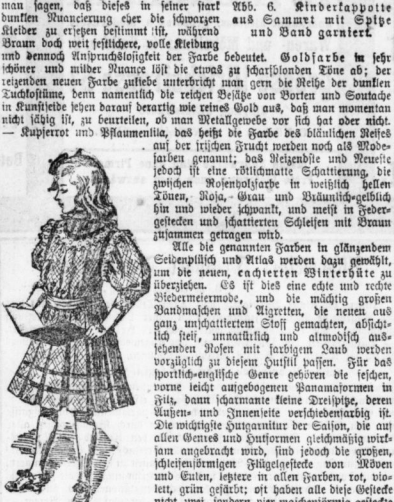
man sagen, daß dieses in seiner stark dunklen Nuancierung eher die schwarzen Kleider zu ersetzen bestimmt ist, während Braun doch weit festlichere, volle Kleidung und dennoch Anspruchslosigkeit der Farbe bedeutet. Goldfarbe in sehr schöner und milder Nuance löst die etwas zu scharfblonden Töne ab; der reizenden neuen Farbe zuliebe unterdrückt man gern die Reihe der dunklen Tuchstoffe, denn namentlich die reichen Besätze und Borten und Spachtelarbeiten in Kunstseide sehen darauf derartig wie reines Gold aus, daß man momentan nicht fähig ist, zu beurteilen, ob man Metallgewebe vor sich hat oder nicht. — Kupferrot und Pflaumenlila, das heißt die Farbe des bläulichen Reifes

Abb. 6. Kinderkappotte aus Sammet mit Spitze und Band garniert.

auf der frischen Frucht werden noch als Modefarben genannt; das Reizendste und Neueste jedoch ist eine rötlichmatte Schattierung, die zwischen Rosenholzfarbe in weißlich hellen Tönen, Rosa-, Grau und Bräunlich-gelblich hin und wieder schwankt, und meist in Federgestecken und schattierten Schleifen mit Braun zusammen getragen wird.

Alle die genannten Farben in glänzendem Seidenplüsch und Atlas werden dazu gewählt, um die neuen, cachierten Winterhüte zu überziehen. Es ist dies eine echte und rechte Biedermeiermode, und die mächtig großen Bandmaschen und Aigretten, die neuen aus ganz unschattiertem Stoff gemachten, absichtlich steif, unnatürlich und altmodisch aussehenden Rosen mit farbigem Laub werden vorzüglich zu diesem Hutstil passen. Für das sportlich-englische Genre geboren die feschen, vorne leicht aufgebogenen Panamaformen in Filz, dann scharmante kleine Dreispitze, deren Außen- und Innenseite verschiedenfarbig ist. Die wichtigste Hutgarnitur der Saison, die auf allen Genres und Hutformen gleichmäßig wirksam angebracht wird, sind jedoch die großen, schleifenförmigen Flügelgestecke von Möven und Eulen, letztere in allen Farben, rot, violett, grün gefärbt; oft haben alle diese Gestecke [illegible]